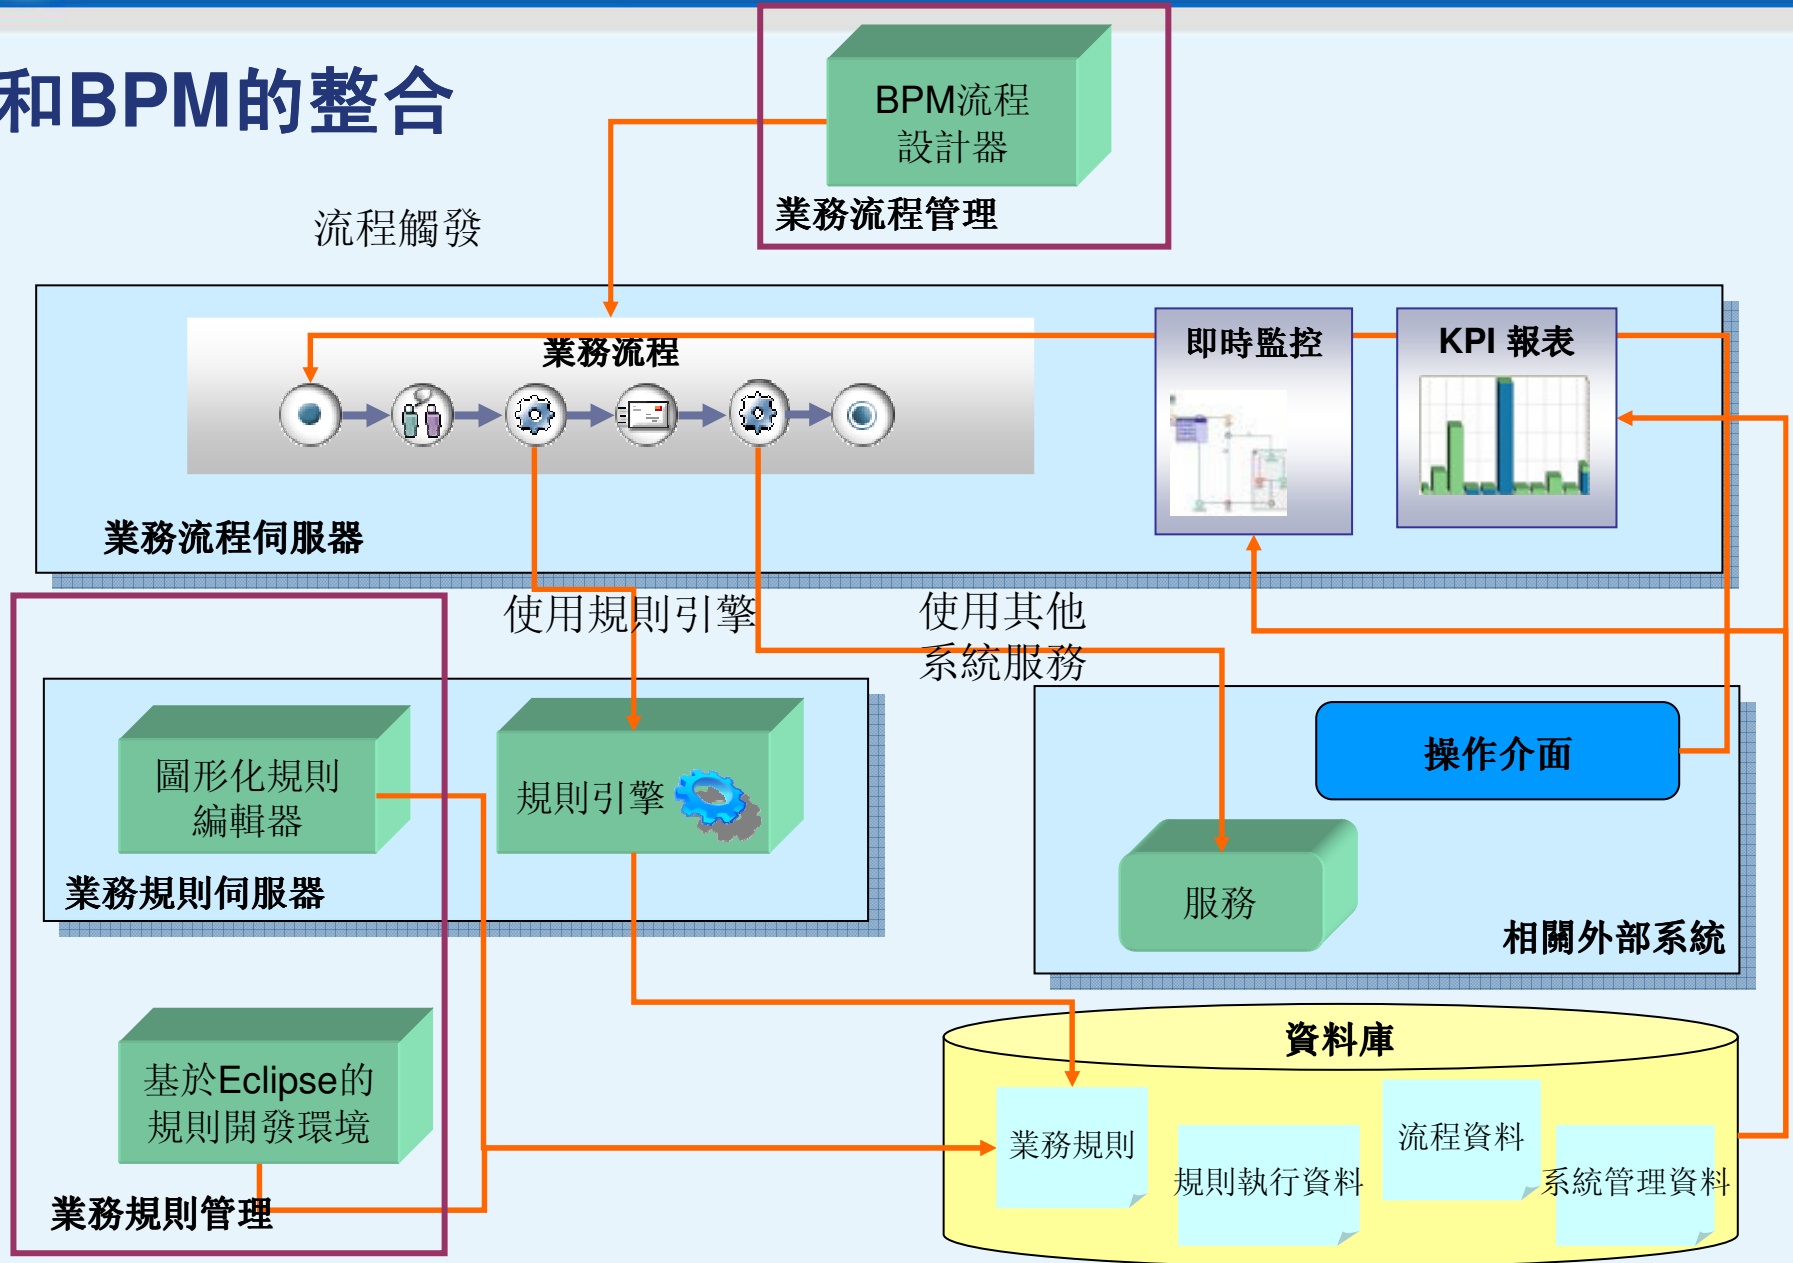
和BPM的整合

BPM流程設計器

業務流程管理

流程觸發

業務流程

即時監控

KPI 報表

業務流程伺服器

使用規則引擎

使用其他系統服務

圖形化規則編輯器

規則引擎

業務規則伺服器

操作介面

服務

相關外部系統

基於Eclipse的規則開發環境

業務規則管理

資料庫

業務規則

規則執行資料

流程資料

系統管理資料